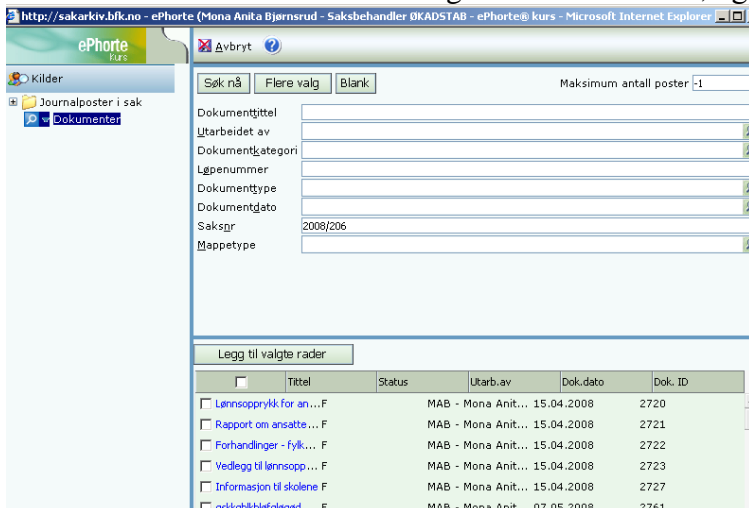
http://sakarkiv.bfk.no - ePhorte (Mona Anita Bjørnsrud - Saksbehandler ØKADSTAB - ePhorte® kurs - Microsoft Internet Explorer

ePhorte
Kurs

Avbryt

Kilder

Journalposter i sak
Dokumenter

Søk nå | Flere valg | Blank

Maksimum antall poster -1

Dokumenttittel
Utarbeidet av
Dokumentkategori
Løpenummer
Dokumenttype
Dokumentdato
Saksnr 2008/206
Mappetype

Legg til valgte rader

| | Tittel | Status | Utarb.av | Dok.dato | Dok. ID |
|---|---|---|---|---|---|
| | Lønnsopprykk for an... | F | MAB - Mona Anit... | 15.04.2008 | 2720 |
| | Rapport om ansatte... | F | MAB - Mona Anit... | 15.04.2008 | 2721 |
| | Forhandlinger - fylk... | F | MAB - Mona Anit... | 15.04.2008 | 2722 |
| | Vedlegg til lønnsopp... | F | MAB - Mona Anit... | 15.04.2008 | 2723 |
| | Informasjon til skolene | F | MAB - Mona Anit... | 15.04.2008 | 2727 |
| | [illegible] | | MAB - Mona Anit... | 07.05.2008 | 2761 |